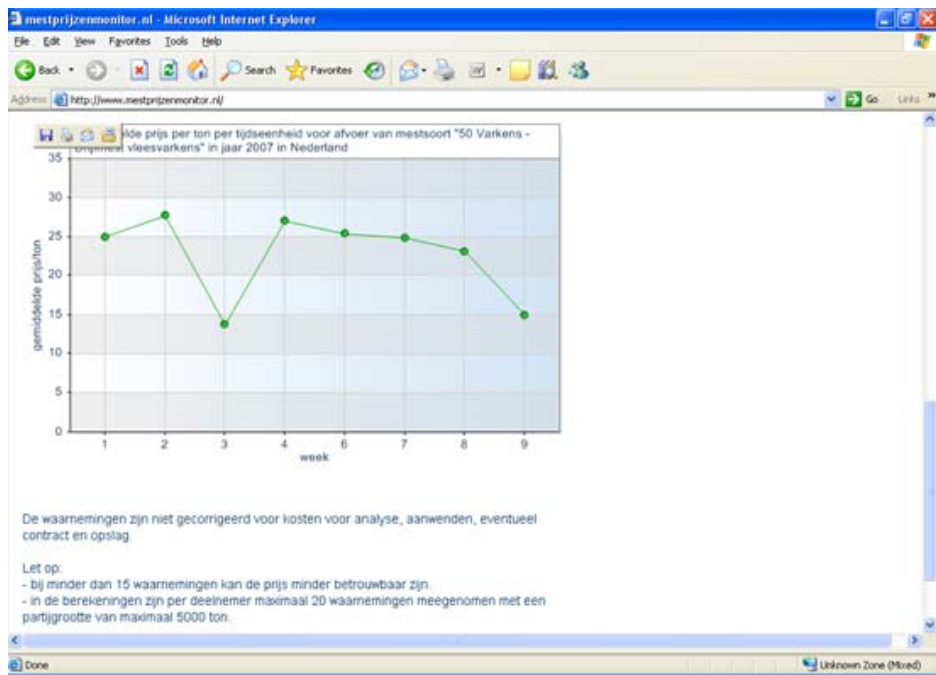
mestprijzenmonitor.nl - Microsoft Internet Explorer

File Edit View Favorites Tools Help

Back Search Favorites

Address http://www.mestprijzenmonitor.nl/ Go Links

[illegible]lde prijs per ton per tijdseenheid voor afvoer van mestsoort "50 Varkens - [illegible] vleesvarkens" in jaar 2007 in Nederland

gemiddelde prijs/ton

35
30
25
20
15
10
5
0

1 2 3 4 6 7 8 9
week

De waarnemingen zijn niet gecorrigeerd voor kosten voor analyse, aanwenden, eventueel contract en opslag.

Let op:
- bij minder dan 15 waarnemingen kan de prijs minder betrouwbaar zijn.
- in de berekeningen zijn per deelnemer maximaal 20 waarnemingen meegenomen met een partijgrootte van maximaal 5000 ton.

Done

Unknown Zone (Mixed)